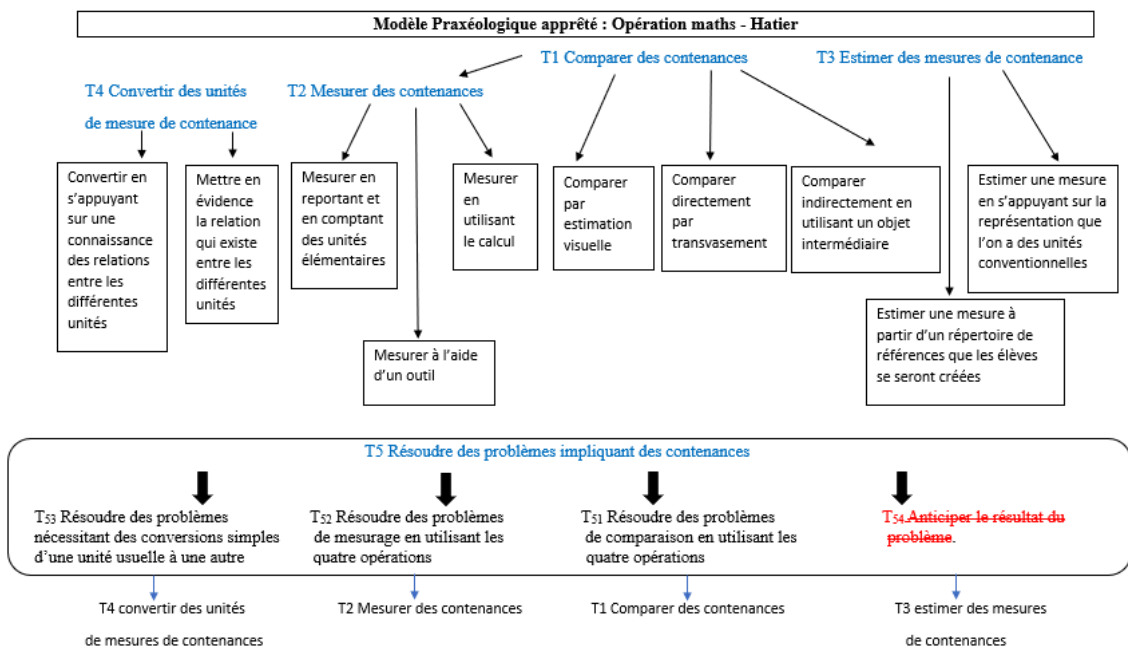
Modèle Praxéologique apprêté : Opération maths - Hatier

T1 Comparer des contenances

T3 Estimer des mesures de contenance

T4 Convertir des unités de mesure de contenance

T2 Mesurer des contenances

Convertir en s'appuyant sur une connaissance des relations entre les différentes unités

Mettre en évidence la relation qui existe entre les différentes unités

Mesurer en reportant et en comptant des unités élémentaires

Mesurer en utilisant le calcul

Mesurer à l'aide d'un outil

Comparer par estimation visuelle

Comparer directement par transvasement

Comparer indirectement en utilisant un objet intermédiaire

Estimer une mesure en s'appuyant sur la représentation que l'on a des unités conventionnelles

Estimer une mesure à partir d'un répertoire de références que les élèves se seront créées

T5 Résoudre des problèmes impliquant des contenances

$T_{53}$ Résoudre des problèmes nécessitant des conversions simples d'une unité usuelle à une autre

$T_{52}$ Résoudre des problèmes de mesurage en utilisant les quatre opérations

$T_{51}$ Résoudre des problèmes de comparaison en utilisant les quatre opérations

$T_{54}$ Anticiper le résultat du problème.

T4 convertir des unités de mesures de contenances

T2 Mesurer des contenances

T1 Comparer des contenances

T3 estimer des mesures de contenances